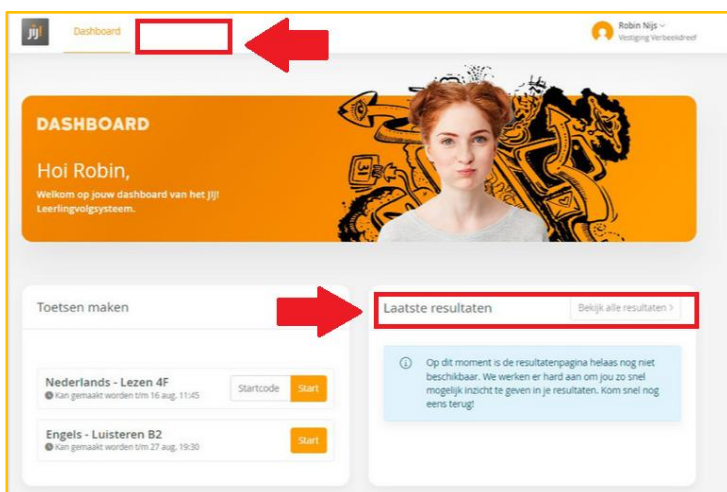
jiji!

Dashboard

Robin Nijs
Vestiging Verbeekdreef

DASHBOARD

Hoi Robin,

Welkom op jouw dashboard van het JIJ! Leerlingvolgsysteem.

Toetsen maken

Nederlands - Lezen 4F
Kan gemaakt worden t/m 16 aug. 11:45

Startcode

Start

Engels - Luisteren B2
Kan gemaakt worden t/m 27 aug. 19:30

Start

Laatste resultaten

Bekijk alle resultaten >

Op dit moment is de resultatenpagina helaas nog niet beschikbaar. We werken er hard aan om jou zo snel mogelijk inzicht te geven in je resultaten. Kom snel nog eens terug!